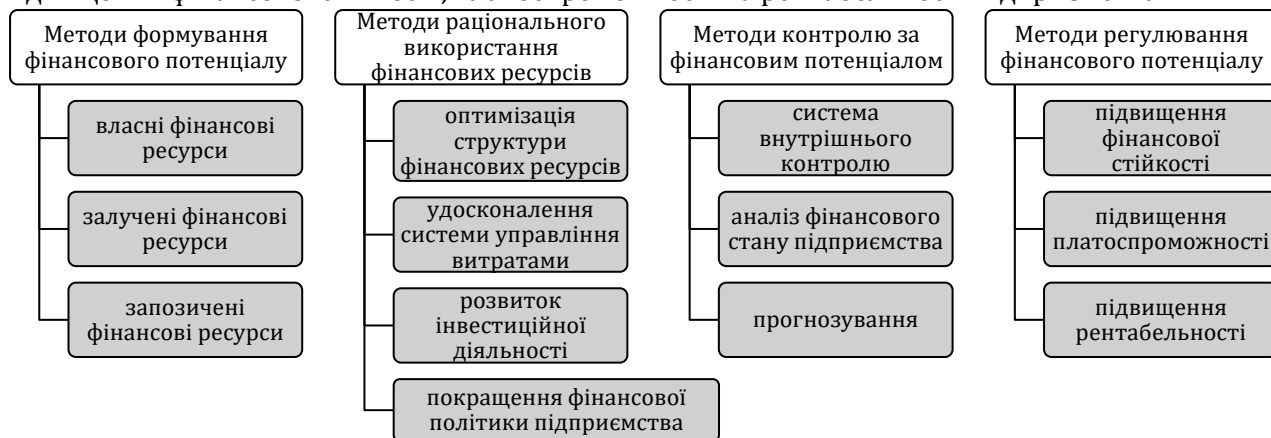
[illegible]

Методи формування фінансового потенціалу

власні фінансові ресурси

залучені фінансові ресурси

запозичені фінансові ресурси

Методи раціонального використання фінансових ресурсів

оптимізація структури фінансових ресурсів

удосконалення системи управління витратами

розвиток інвестиційної діяльності

покращення фінансової політики підприємства

Методи контролю за фінансовим потенціалом

система внутрішнього контролю

аналіз фінансового стану підприємства

прогнозування

Методи регулювання фінансового потенціалу

підвищення фінансової стійкості

підвищення платоспроможності

підвищення рентабельності